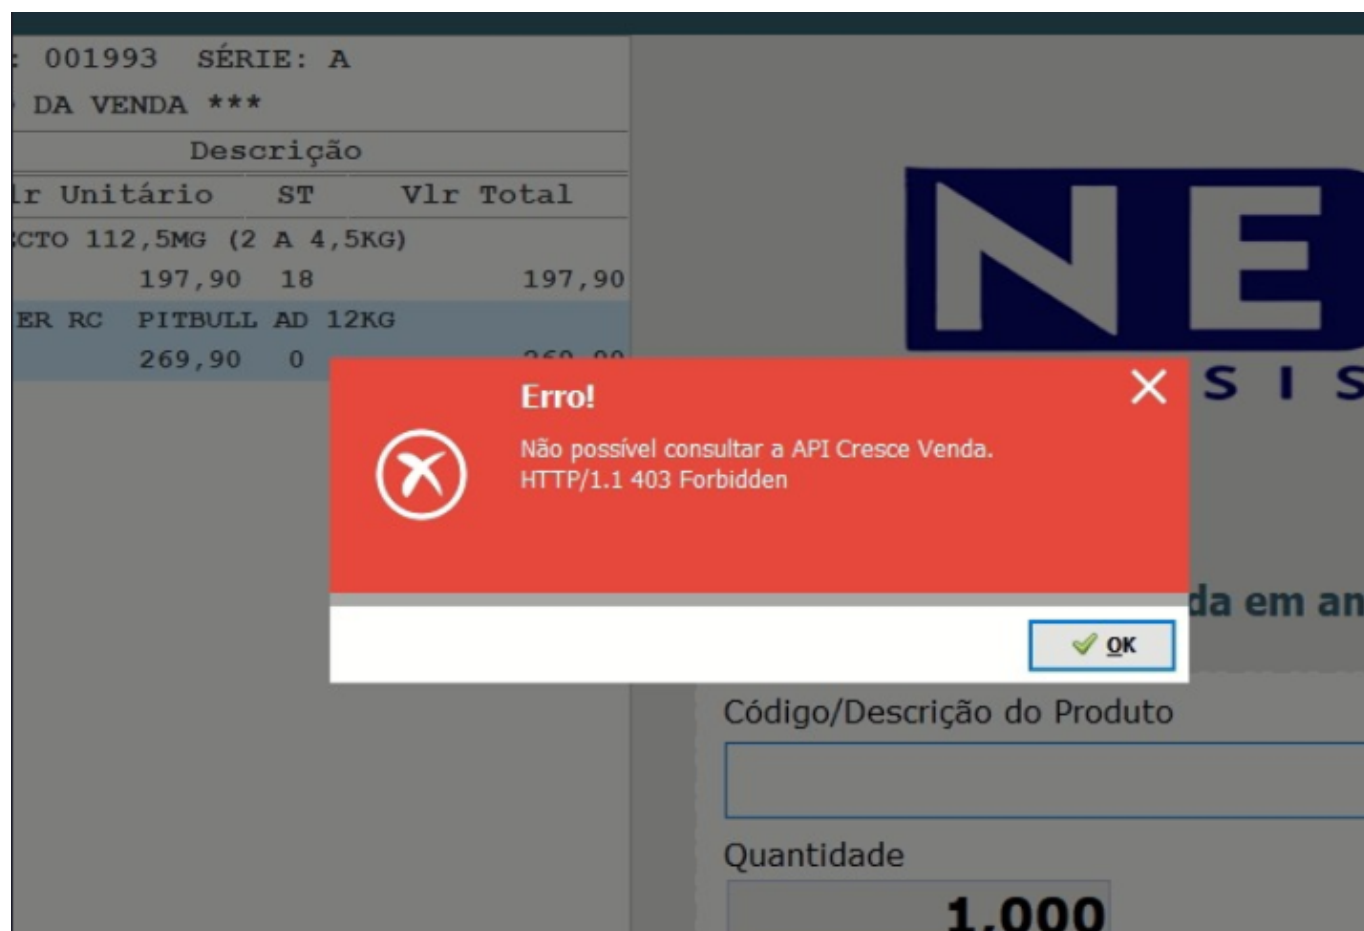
: 001993 SÉRIE: A
DA VENDA ***
Descrição
lr Unitário ST Vlr Total
CTO 112,5MG (2 A 4,5KG)
197,90 18 197,90
ER RC PITBULL AD 12KG
269,90 0 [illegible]

NE
S I S

Erro!
Não possível consultar a API Cresce Venda.
HTTP/1.1 403 Forbidden

OK

da em an

Código/Descrição do Produto

Quantidade
1,000